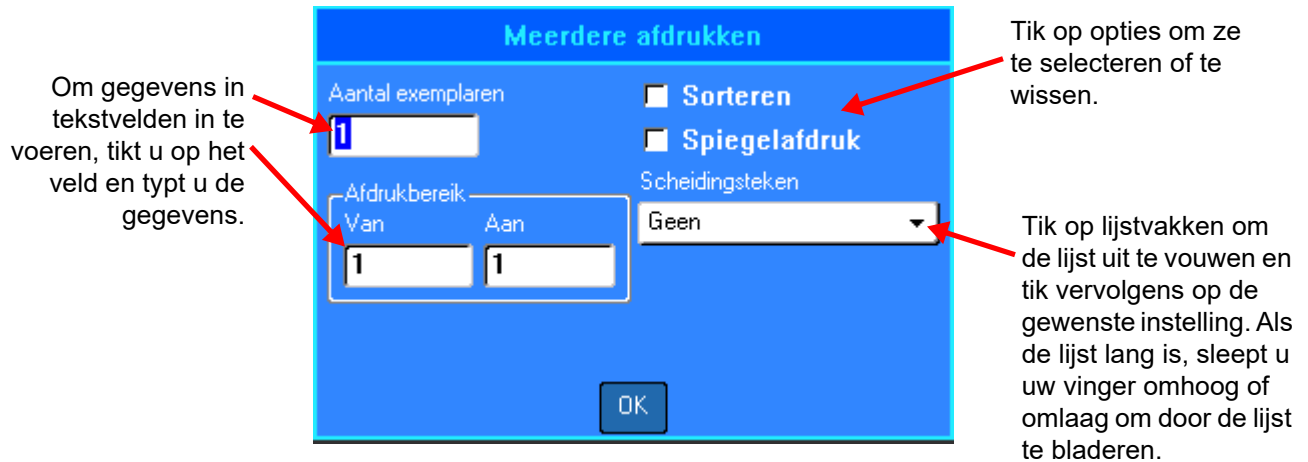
Om gegevens in tekstvelden in te voeren, tikt u op het veld en typt u de gegevens.

Meerdere afdrukken

Aantal exemplaren

1

Sorteren

Spiegelafdruk

Afdrukbereik

Van

Aan

1

1

Scheidingsteken

Geen

OK

Tik op opties om ze te selecteren of te wissen.

Tik op lijstvakken om de lijst uit te vouwen en tik vervolgens op de gewenste instelling. Als de lijst lang is, sleept u uw vinger omhoog of omlaag om door de lijst te bladeren.